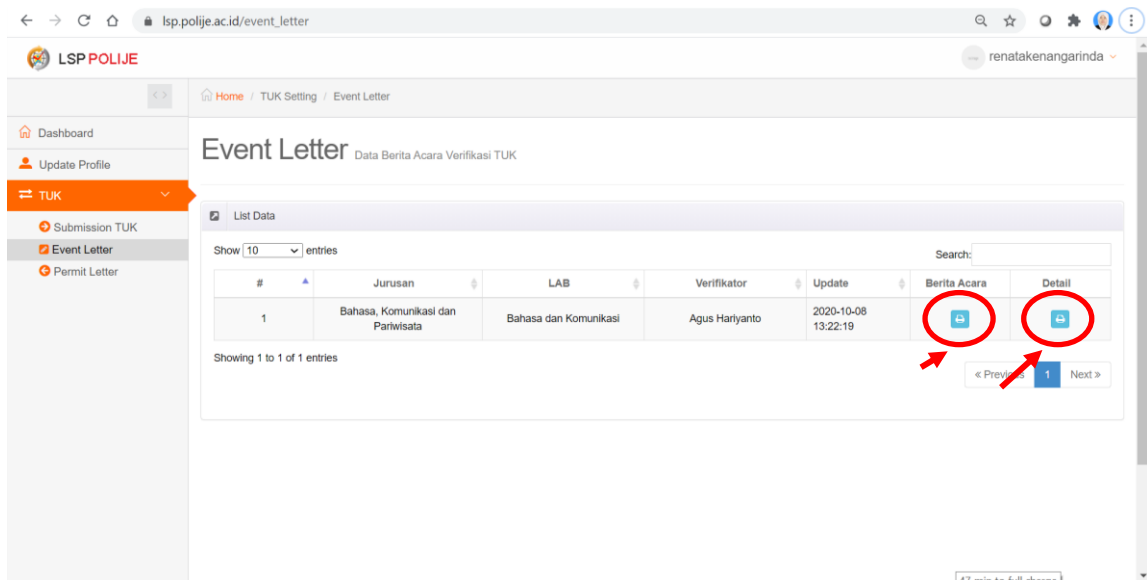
lsp.polije.ac.id/event_letter

LSP POLIJE

renatakenangarinda

Home / TUK Setting / Event Letter

Dashboard
Update Profile
TUK
Submission TUK
Event Letter
Permit Letter

Event Letter Data Berita Acara Verifikasi TUK

List Data

Show 10 entries

Search:

| # | Jurusan | LAB | Verifikator | Update | Berita Acara | Detail |
|---|---|---|---|---|---|---|
| 1 | Bahasa, Komunikasi dan Pariwisata | Bahasa dan Komunikasi | Agus Hariyanto | 2020-10-08 13:22:19 | | |

Showing 1 to 1 of 1 entries

« Previous 1 Next »

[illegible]